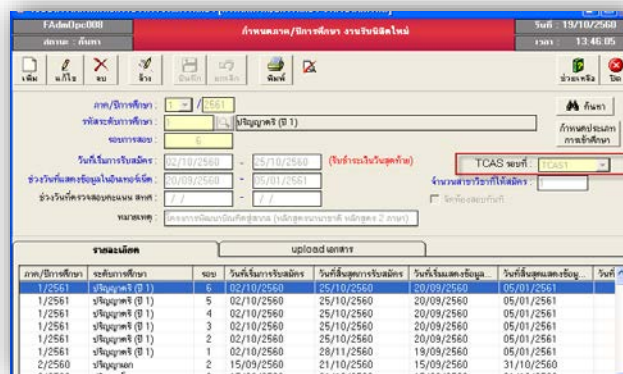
FAdmUpc008
สถานะ : ค้นหา
กำหนดภาค/ปีการศึกษา งานรับนิสิตใหม่
วันที่ : 19/10/2560
เวลา : 13.46.05

เพิ่ม
แก้ไข
ลบ
ล้าง
บันทึก
ยกเลิก
พิมพ์
ช่วยเหลือ
ปิด

ภาค/ปีการศึกษา 1 / 2561
รหัสระดับการศึกษา 1 ปริญญาตรี (ปี 1)
รอบการสอบ 6
วันที่เริ่มการรับสมัคร 02/10/2560 - 25/10/2560 (รับถึงระเบียนสุดท้าย)
ช่วงวันที่แสดงข้อมูลในอินเทอร์เน็ต 20/09/2560 - 05/01/2561
ช่วงวันที่ตรวจสอบคะแนน สกศ. / / - / /
หมายเหตุ โครงการพัฒนาบัณฑิตสู่สากล (หลักสูตรนานาชาติ หลักสูตร 2 ภาษา)
TCAS รอบที่ : TCAS1
จำนวนสาขาวิชาที่ให้สมัคร :
จัดห้องสอบทันที
ค้นหา
กำหนดประเภทการเข้าศึกษา

รายละเอียด
upload เอกสาร

| ภาค/ปีการศึกษา | ระดับการศึกษา | รอบ | วันที่เริ่มการรับสมัคร | วันที่สิ้นสุดการรับสมัคร | วันที่เริ่มแสดงข้อมูล... | วันที่สิ้นสุดแสดงข้อมูล... | วันที่ |
|---|---|---|---|---|---|---|---|
| 1/2561 | ปริญญาตรี (ปี 1) | 6 | 02/10/2560 | 25/10/2560 | 20/09/2560 | 05/01/2561 | |
| 1/2561 | ปริญญาตรี (ปี 1) | 5 | 02/10/2560 | 25/10/2560 | 20/09/2560 | 05/01/2561 | |
| 1/2561 | ปริญญาตรี (ปี 1) | 4 | 02/10/2560 | 25/10/2560 | 20/09/2560 | 05/01/2561 | |
| 1/2561 | ปริญญาตรี (ปี 1) | 3 | 02/10/2560 | 25/10/2560 | 20/09/2560 | 05/01/2561 | |
| 1/2561 | ปริญญาตรี (ปี 1) | 2 | 02/10/2560 | 25/10/2560 | 20/09/2560 | 05/01/2561 | |
| 1/2561 | ปริญญาตรี (ปี 1) | 1 | 02/10/2560 | 28/11/2560 | 19/09/2560 | 05/01/2561 | |
| 2/2560 | ปริญญาเอก | 2 | 15/09/2560 | 21/10/2560 | 15/09/2560 | 31/10/2560 | |